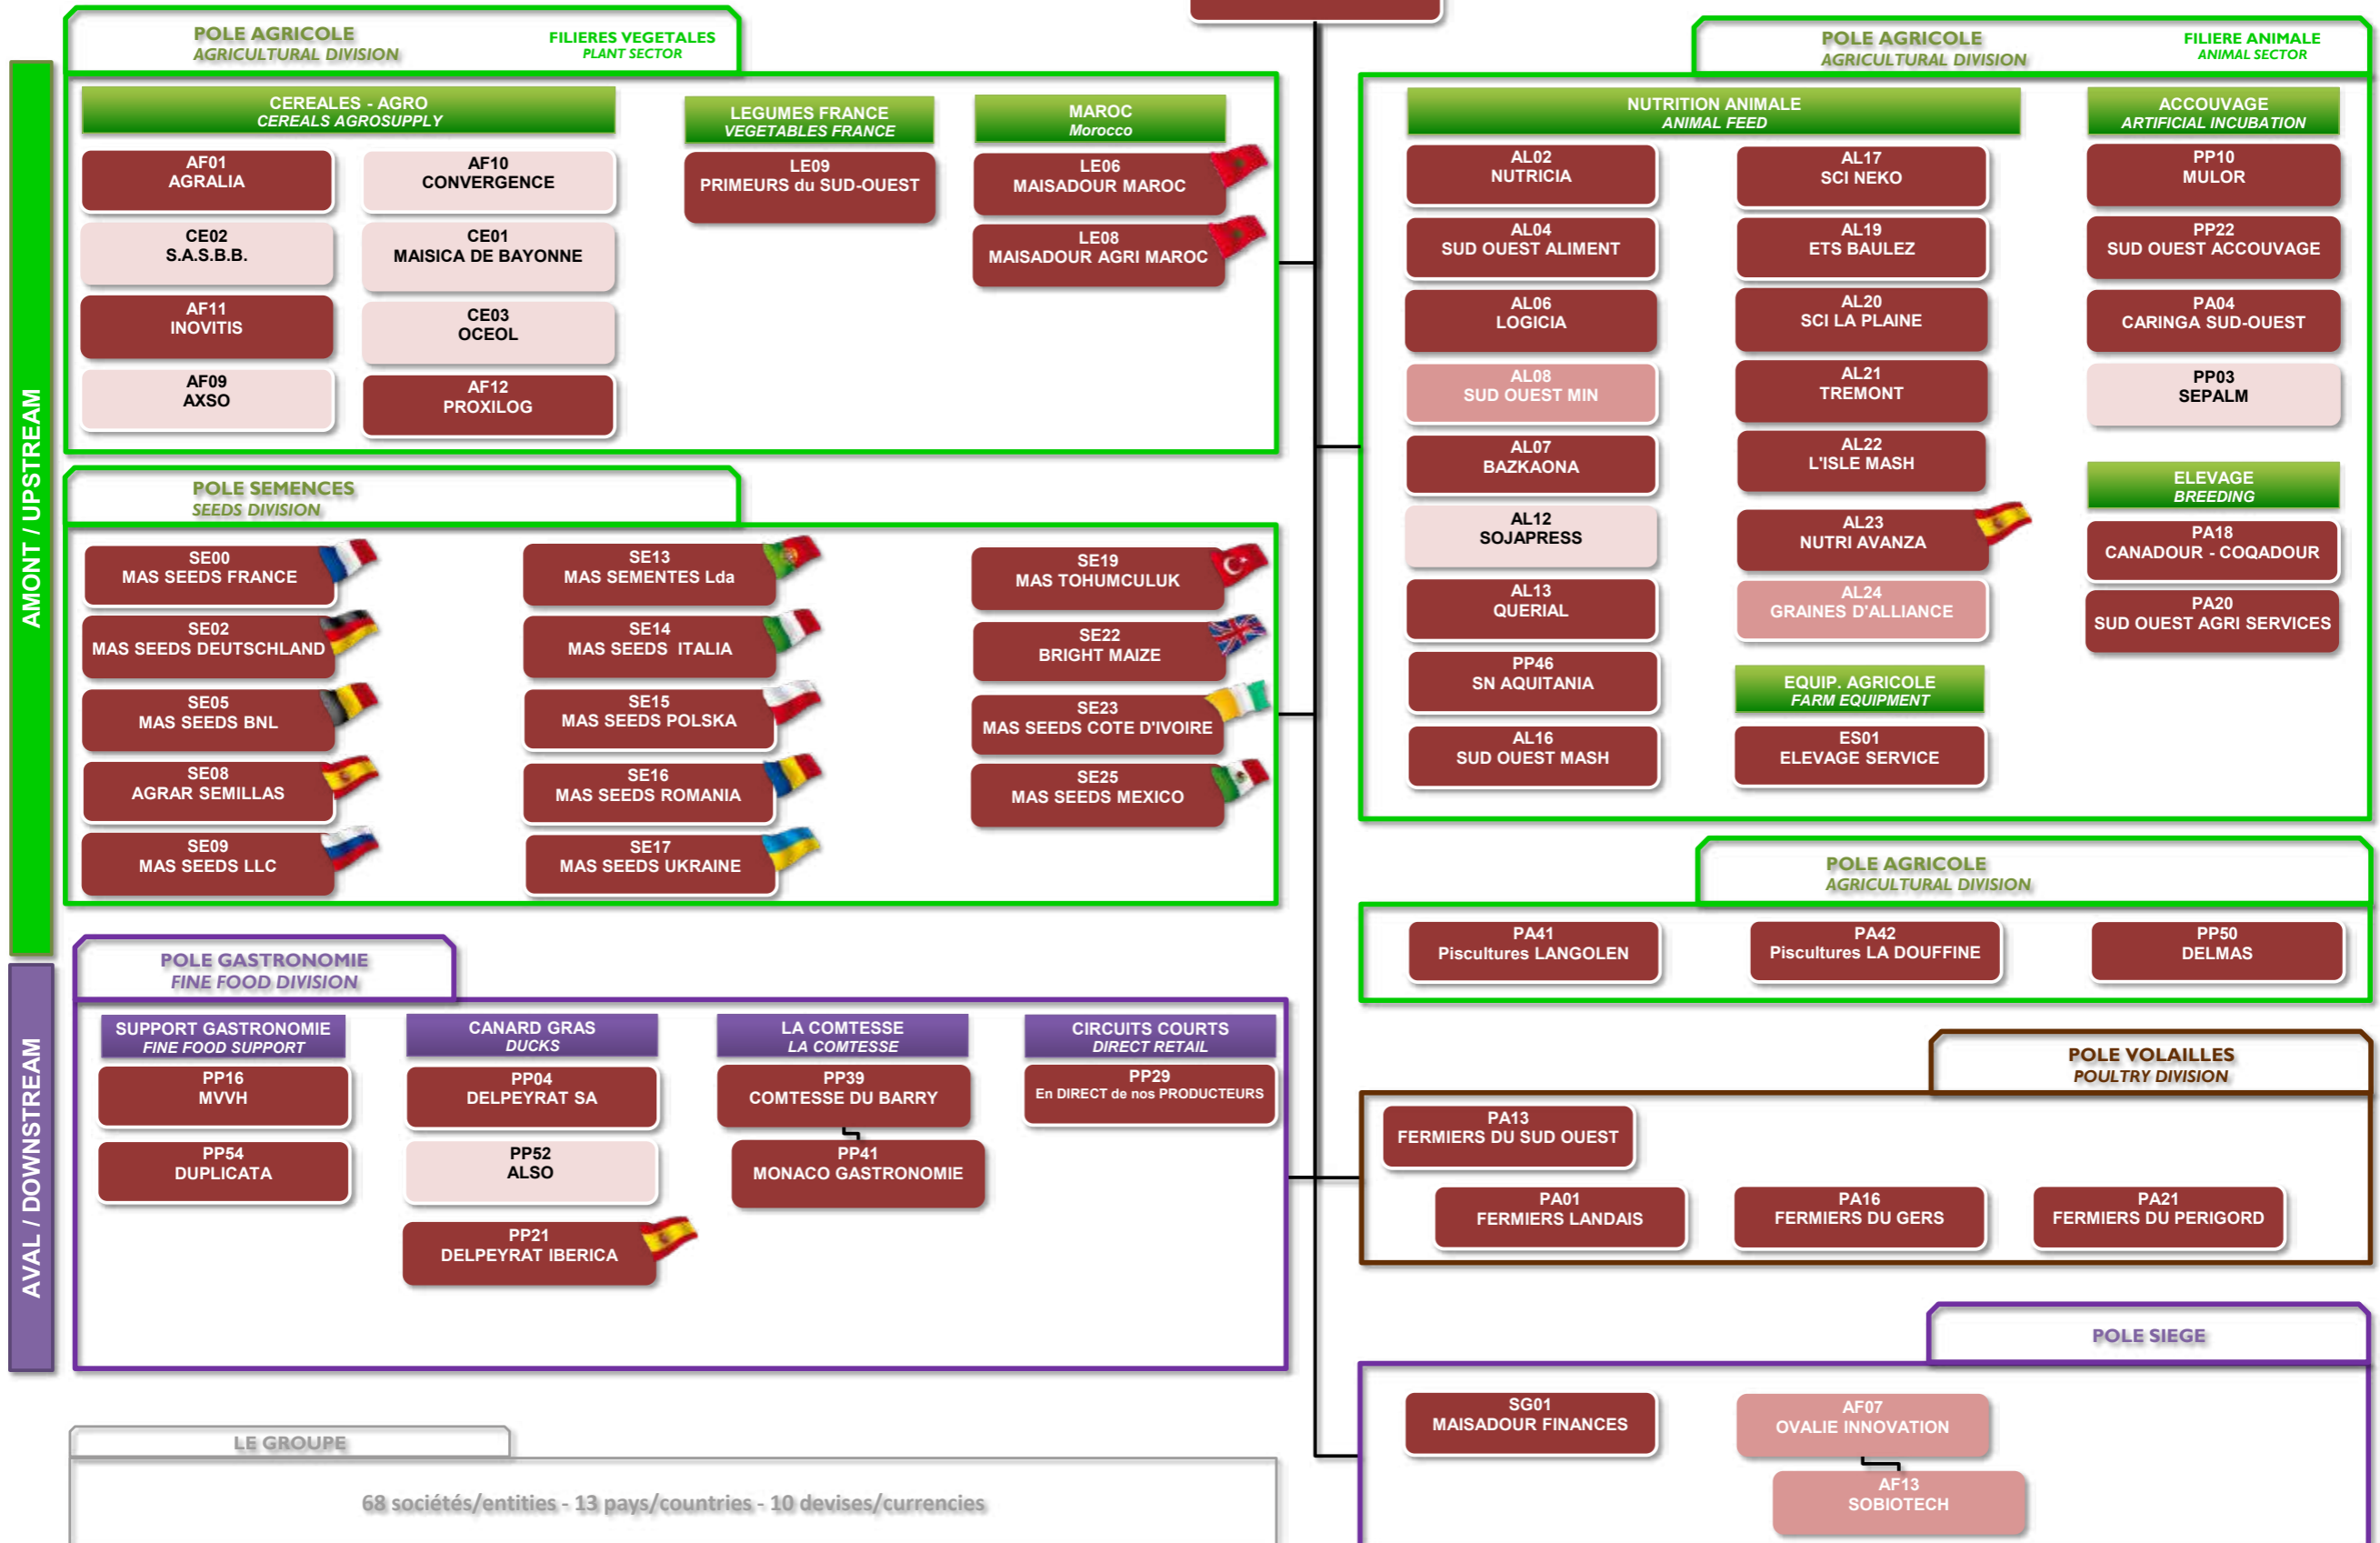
AMONT / UPSTREAM

POLE AGRICOLE
AGRICULTURAL DIVISION
FILIERES VEGETALES
PLANT SECTOR

CEREALES - AGRO
CEREALS AGROSUPPLY
AF01
AGRALIA
AF10
CONVERGENCE
CE02
S.A.S.B.B.
CE01
MAISICA DE BAYONNE
AF11
INOVITIS
CE03
OCEOL
AF09
AXSO
AF12
PROXILOG

LEGUMES FRANCE
VEGETABLES FRANCE
LE09
PRIMEURS du SUD-OUEST

MAROC
Morocco
LE06
MAISADOUR MAROC
LE08
MAISADOUR AGRI MAROC

POLE SEMENCES
SEEDS DIVISION
SE00
MAS SEEDS FRANCE
SE02
MAS SEEDS DEUTSCHLAND
SE05
MAS SEEDS BNL
SE08
AGRAR SEMILLAS
SE09
MAS SEEDS LLC
SE13
MAS SEMENTES Lda
SE14
MAS SEEDS ITALIA
SE15
MAS SEEDS POLSKA
SE16
MAS SEEDS ROMANIA
SE17
MAS SEEDS UKRAINE
SE19
MAS TOHUMCULUK
SE22
BRIGHT MAIZE
SE23
MAS SEEDS COTE D'IVOIRE
SE25
MAS SEEDS MEXICO

POLE AGRICOLE
AGRICULTURAL DIVISION
FILIERE ANIMALE
ANIMAL SECTOR

NUTRITION ANIMALE
ANIMAL FEED
AL02
NUTRICIA
AL17
SCI NEKO
AL04
SUD OUEST ALIMENT
AL19
ETS BAULEZ
AL06
LOGICIA
AL20
SCI LA PLAINE
AL08
SUD OUEST MIN
AL21
TREMONT
AL07
BAZKAONA
AL22
L'ISLE MASH
AL12
SOJAPRESS
AL23
NUTRI AVANZA
AL13
QUERIAL
AL24
GRAINES D'ALLIANCE
PP46
SN AQUITAINA
EQUIP. AGRICOLE
FARM EQUIPMENT
AL16
SUD OUEST MASH
ES01
ELEVAGE SERVICE

ACCOUVAGE
ARTIFICIAL INCUBATION
PP10
MULOR
PP22
SUD OUEST ACCOUVAGE
PA04
CARINGA SUD-OUEST
PP03
SEPALM
ELEVAGE
BREEDING
PA18
CANADOUR - COQADOUR
PA20
SUD OUEST AGRI SERVICES

POLE AGRICOLE
AGRICULTURAL DIVISION
PA41
Piscultures LANGOLEN
PA42
Piscultures LA DOUFFINE
PP50
DELMAS

AVAL / DOWNSTREAM

POLE GASTRONOMIE
FINE FOOD DIVISION
SUPPORT GASTRONOMIE
FINE FOOD SUPPORT
PP16
MVVH
PP54
DUPLICATA
CANARD GRAS
DUCKS
PP04
DELPEYRAT SA
PP52
ALSO
PP21
DELPEYRAT IBERICA
LA COMTESSE
LA COMTESSE
PP39
COMTESSE DU BARRY
PP41
MONACO GASTRONOMIE
CIRCUITS COURTS
DIRECT RETAIL
PP29
En DIRECT de nos PRODUCTEURS

POLE VOLAILLES
POULTRY DIVISION
PA13
FERMIERS DU SUD OUEST
PA01
FERMIERS LANDAIS
PA16
FERMIERS DU GERS
PA21
FERMIERS DU PERIGORD

POLE SIEGE
SG01
MAISADOUR FINANCES
AF07
OVALIE INNOVATION
AF13
SOBIOTECH

LE GROUPE
68 sociétés/entities - 13 pays/countries - 10 devises/currencies